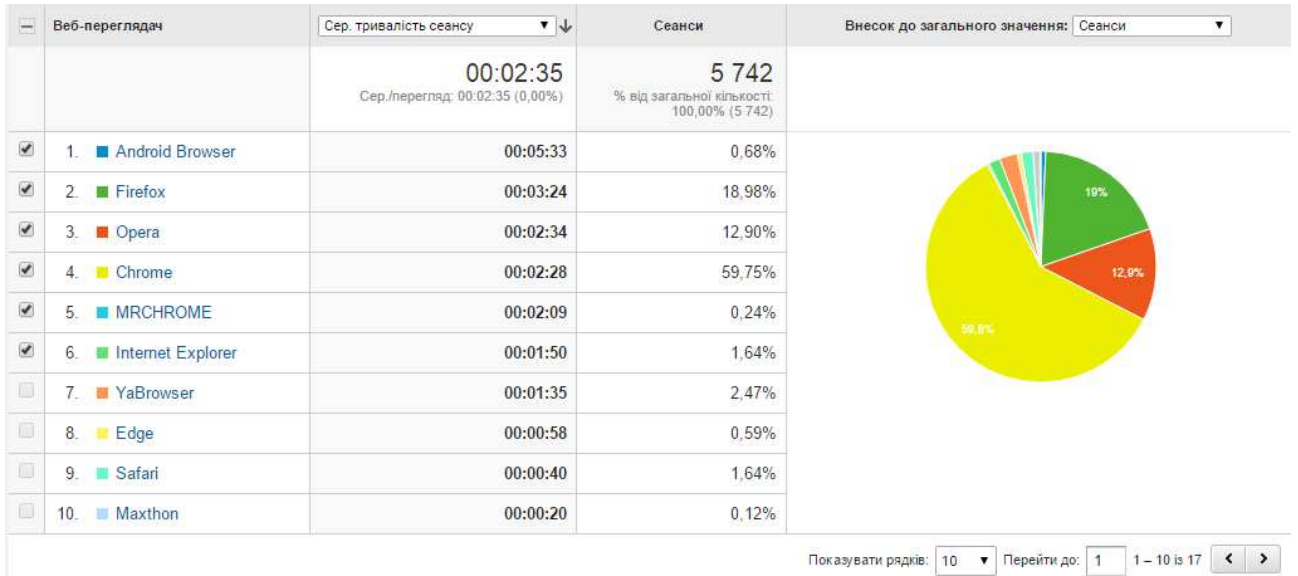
| | Веб-переглядач | Сер. тривалість сеансу | Сеанси | Внесок до загального значення: Сеанси |
|---|---|---|---|---|
| | | 00:02:35 Сер./перегляд: 00:02:35 (0,00%) | 5 742 % від загальної кількості: 100,00% (5 742) | |
| | 1. Android Browser | 00:05:33 | 0,68% | |
| | 2. Firefox | 00:03:24 | 18,98% | |
| | 3. Opera | 00:02:34 | 12,90% | |
| | 4. Chrome | 00:02:28 | 59,75% | |
| | 5. MRCHROME | 00:02:09 | 0,24% | |
| | 6. Internet Explorer | 00:01:50 | 1,64% | |
| | 7. YaBrowser | 00:01:35 | 2,47% | |
| | 8. Edge | 00:00:58 | 0,59% | |
| | 9. Safari | 00:00:40 | 1,64% | |
| | 10. Maxthon | 00:00:20 | 0,12% | |

19%
12,9%
59,8%

Показувати рядків: 10 Перейти до: 1 1 – 10 із 17